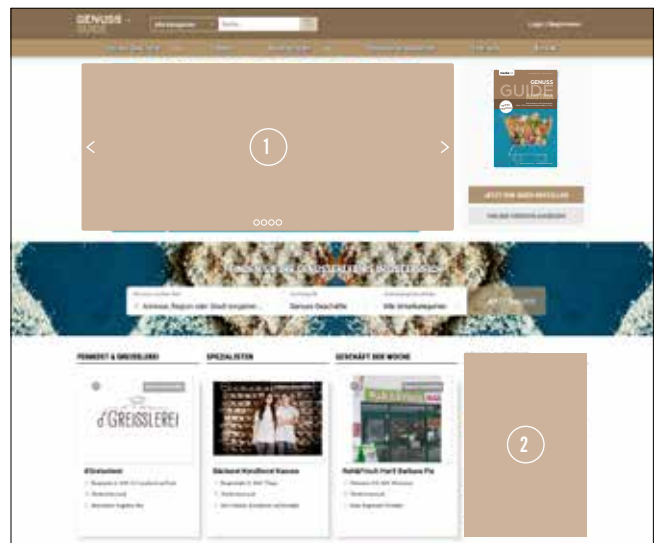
GENUSS GUIDE

Alle Kategorien

Suche...

Login | Registrieren

1

GENUSS GUIDE

JETZT DIE GUIDES BESTELLEN

2

FEINKOST & GREISSLEREI

SPEZIALISTEN

GESCHÄFT DER WOCHE

d'GREISSLEREI

Bäckerei Konditorei

Genuss-Geschäfte

Alle Unterkategorien